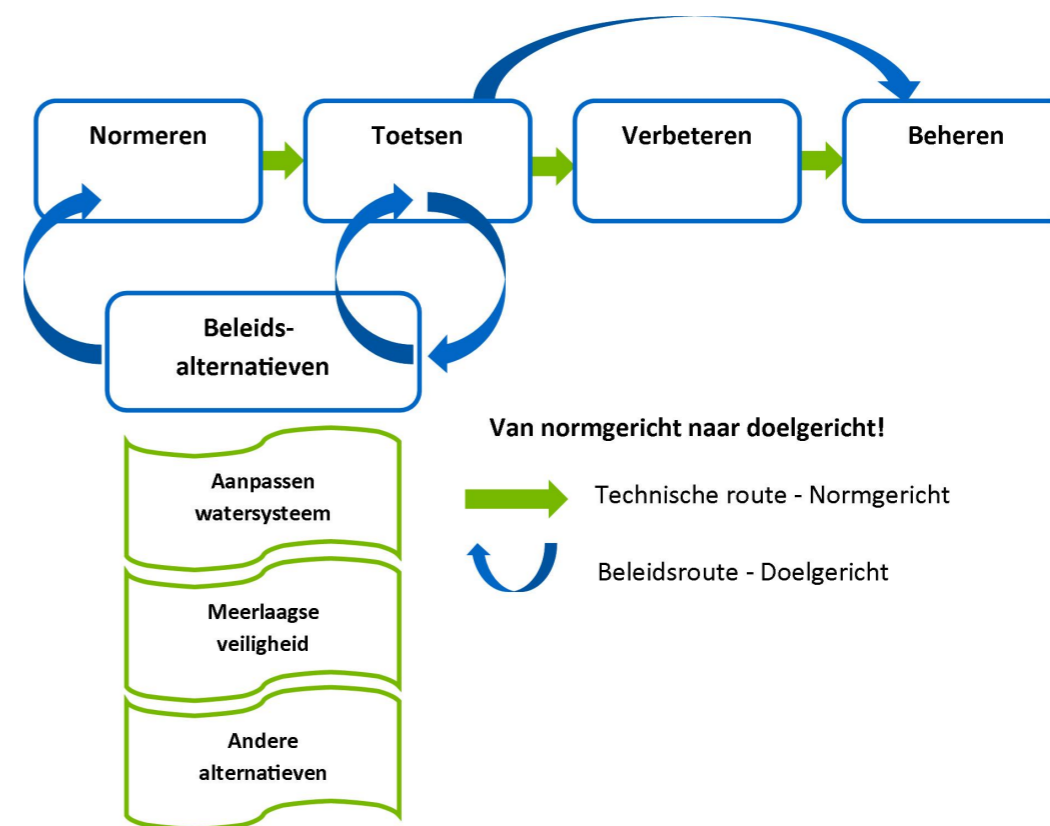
Normeren

Toetsen

Verbeteren

Beheren

Beleids-alternatieven

Aanpassen watersysteem

Meerlaagse veiligheid

Andere alternatieven

Van normgericht naar doelgericht!

Technische route - Normgericht

Beleidsroute - Doelgericht